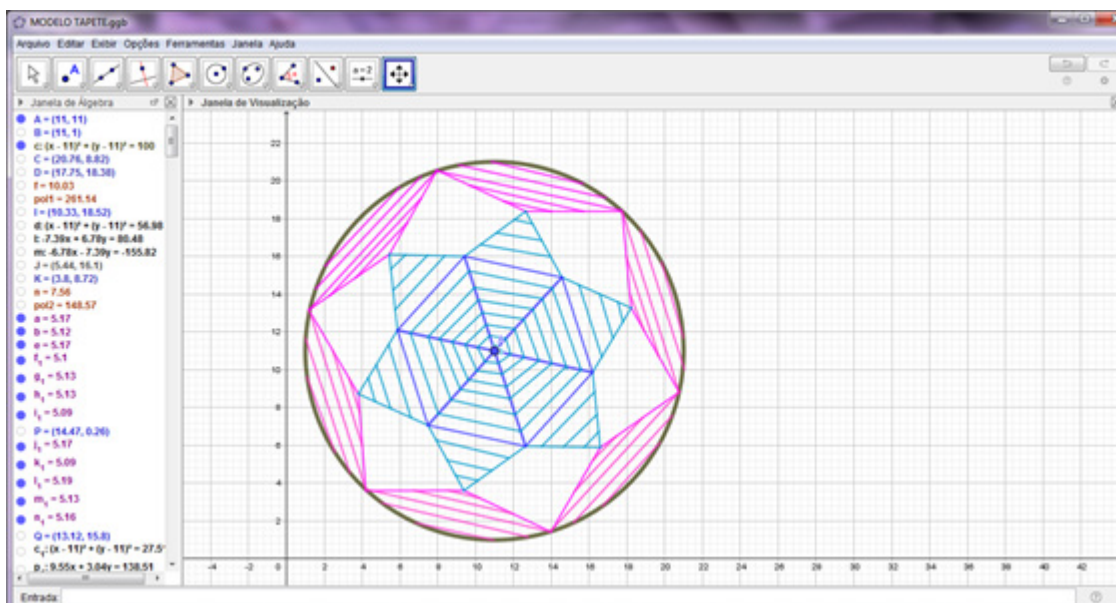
MODELO TAPETE.ggb

Arquivo Editar Exibir Opções Ferramentas Janela Ajuda

a=2

Janela de Álgebra

Janela de Visualização

A = (11, 11)
B = (11, 1)
c: $(x - 11)^2 + (y - 11)^2 = 100$
C = (20.76, 8.82)
D = (17.75, 18.38)
f = 10.03
pol1 = 261.54
I = (10.33, 18.52)
d: $(x - 11)^2 + (y - 11)^2 = 56.98$
t: -7.39x + 6.78y = 80.48
m: -6.78x - 7.39y = -155.82
J = (5.44, 16.1)
K = (3.8, 8.72)
n = 7.56
pol2 = 148.57
a = 5.17
b = 5.12
e = 5.17
$f_1$ = 5.1
$g_1$ = 5.13
$h_1$ = 5.13
$i_1$ = 5.09
P = (14.47, 0.26)
$j_1$ = 5.17
$k_1$ = 5.09
$l_1$ = 5.19
$m_1$ = 5.13
$n_1$ = 5.16
Q = (13.12, 15.8)
$c_1$: $(x - 11)^2 + (y - 11)^2 = 27.5$
$p_1$: 9.55x + 3.84y = 138.51

22
20
18
16
14
12
10
8
6
4
2
-4
-2
0
2
4
6
8
10
12
14
16
18
20
22
24
26
28
30
32
34
36
38
40
42

Entrada: